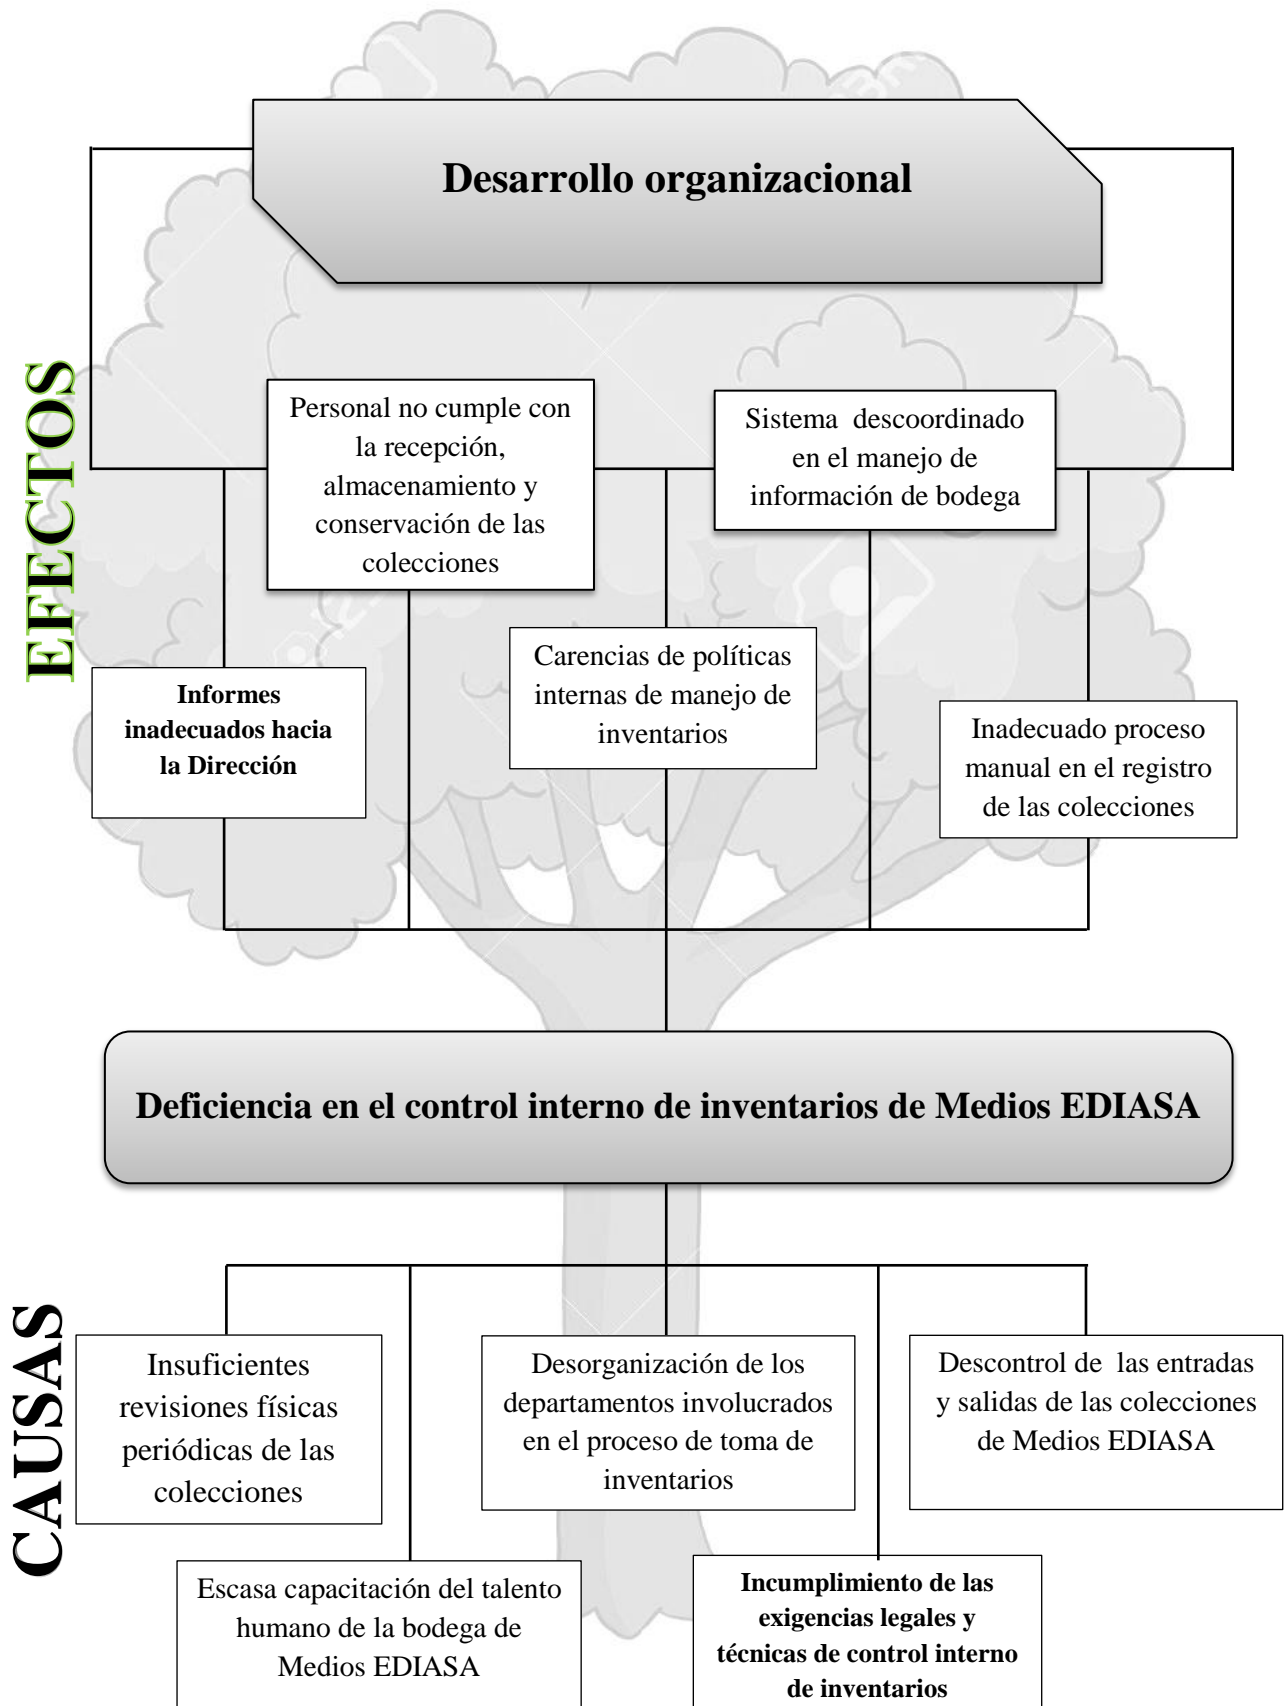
Desarrollo organizacional

EFECTOS

Personal no cumple con la recepción, almacenamiento y conservación de las colecciones

Sistema descoordinado en el manejo de información de bodega

Informes inadecuados hacia la Dirección

Carencias de políticas internas de manejo de inventarios

Inadecuado proceso manual en el registro de las colecciones

Deficiencia en el control interno de inventarios de Medios EDIASA

CAUSAS

Insuficientes revisiones físicas periódicas de las colecciones

Desorganización de los departamentos involucrados en el proceso de toma de inventarios

Descontrol de las entradas y salidas de las colecciones de Medios EDIASA

Escasa capacitación del talento humano de la bodega de Medios EDIASA

Incumplimiento de las exigencias legales y técnicas de control interno de inventarios